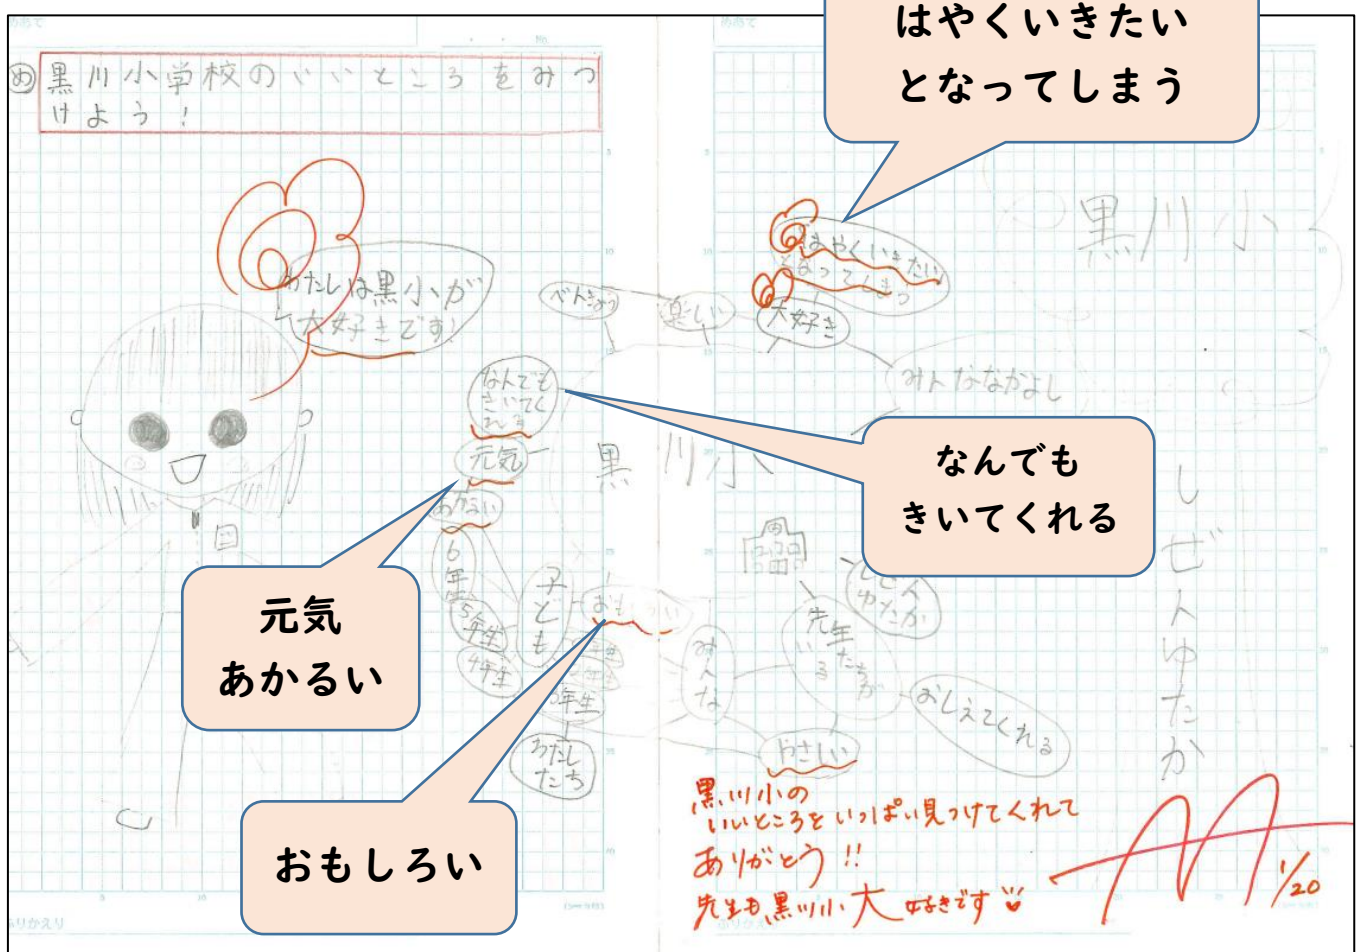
はやくいきたい
となってしまう

め 黒川小学校のいいところをみつけよう！

わたしは黒小が大好きです！

べんきょう
楽しい
はやくいきたい
となってしまう
大好き
みんななかよし
なんでもきいてくれる
元気
あかない
6年生
5年生
4年生
子ども
おもしろい
3年生
わたしたち
黒川小
みんな
先生たちが
しぜんゆたか
おしえてくれる
やさしい
しぜんゆたか

なんでも
きいてくれる

元気
あかるい

おもしろい

黒川小の
いいところをいっぱい見つけてくれて
ありがとう!!
先生も黒川小大好きです

1/20

ふりかえり